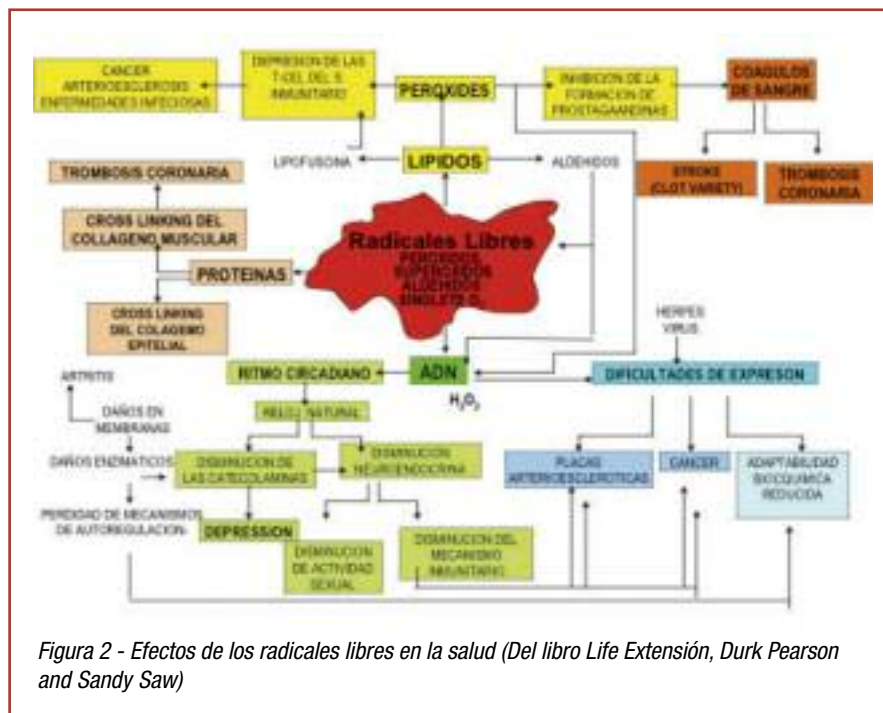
CANCER
ARTERIOESCLEROSIS
ENFERMEDADES INFECCIOSAS

DEPRESION DE LAS T-CEL DEL S. INMUNITARIO

PEROXIDES

INHIBICION DE LA FORMACION DE PROSTAGLANDINAS

COAGULOS DE SANGRE

LIPOFUSCINA

LIPIDOS

ALDEHIDOS

STROKE (CLOT VARIETY)

TROMBOSIS CORONARIA

TROMBOSIS CORONARIA

CROSS LINKING DEL COLLAGENO MUSCULAR

Radicales Libres
PEROXIDOS
SUPEROXIDOS
ALDEHIDOS
SINGLETE $O_2$

PROTEINAS

CROSS LINKING DEL COLAGENO EPITELIAL

HERPES VIRUS

ARTRITIS

RITMO CIRCADIANO

ADN

DIFICULTADES DE EXPRESION

$H_2O_2$

DAÑOS EN MEMBRANAS

RELOJ NATURAL

DAÑOS ENZIMATICOS

DISMINUCION DE LAS CATECOLAMINAS

DISMINUCION NEUROENDOCRINA

PLACAS ARTERIOESCLEROTICAS

CANCER

ADAPTABILIDAD BIOQUIMICA REDUCIDA

PERDIDAD DE MECANISMOS DE AUTOREGULACION

DEPRESSION

DISMINUCION DE ACTIVIDAD SEXUAL

DISMINUCION DEL MECANISMO INMUNITARIO

Figura 2 - Efectos de los radicales libres en la salud (Del libro Life Extensión, Durk Pearson and Sandy Saw)